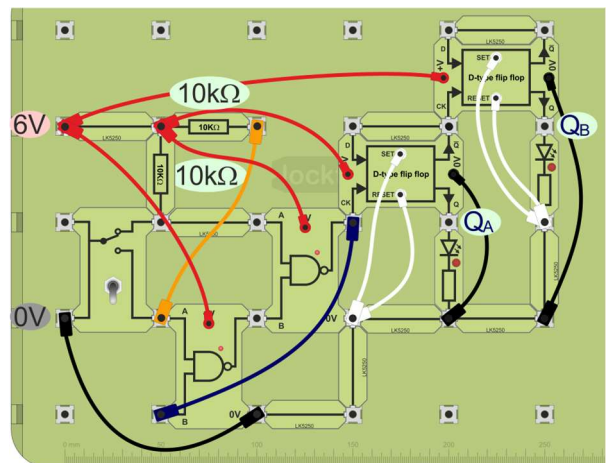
10kΩ

6V

LK5250

10KΩ

10KΩ

10kΩ

A

B

A

B

0V

0V

0V

D

+V

CK

SET

RESET

D-type flip flop

$\bar{Q}$

0V

Q

LK5250

D

+V

CK

SET

RESET

D-type flip flop

$\bar{Q}$

0V

Q

$Q_A$

$Q_B$

LK5250

LK5250

LK5250

LK5250

LK5250

0 mm

50

100

150

200

250